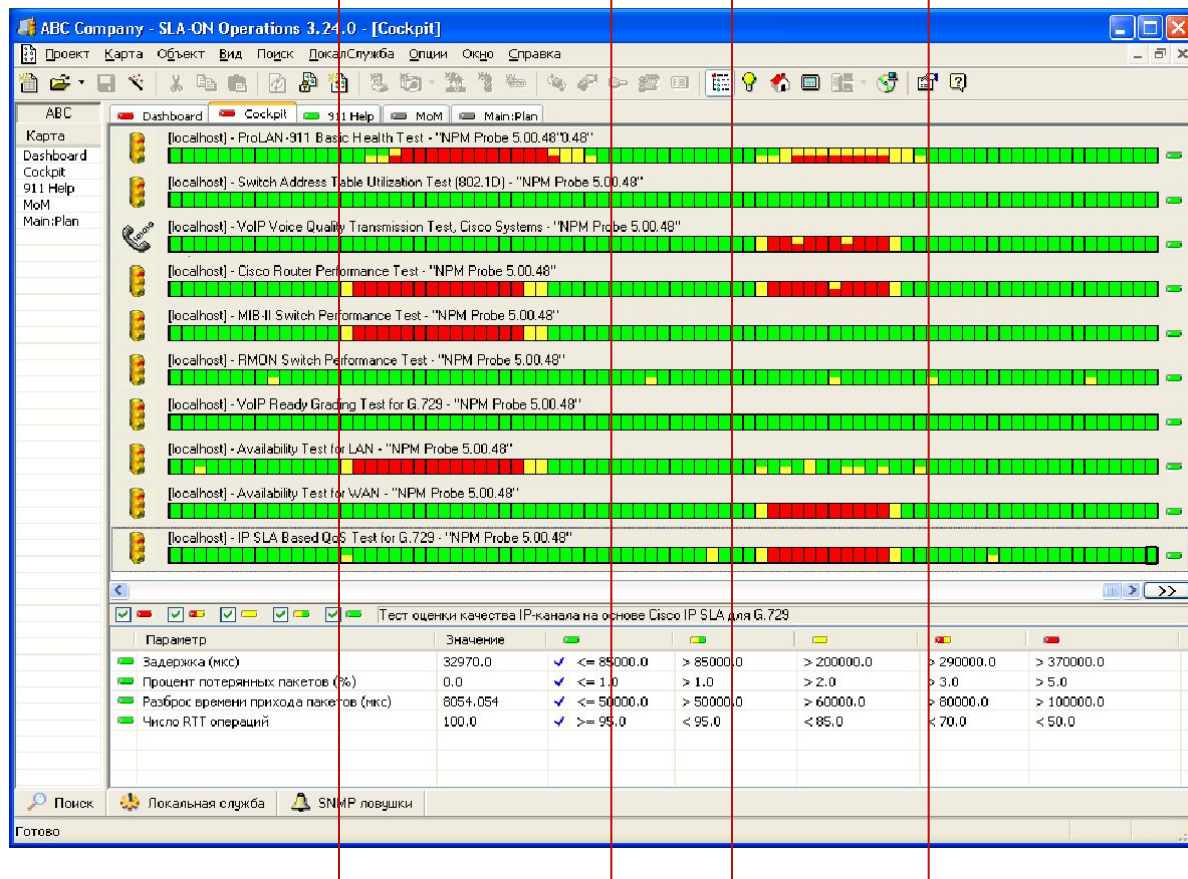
ABC Company - SLA-ON Operations 3.24.0 - [Cockpit]

Проект Карта Объект Вид Поиск ЛокалСлужба Опции Окно Справка

ABC
Карта
Dashboard
Cockpit
911 Help
MoM
Main:Plan

Dashboard | Cockpit | 911 Help | MoM | Main:Plan

[localhost] - ProLAN-911 Basic Health Test - "NPM Probe 5.00.48"0.48"
[localhost] - Switch Address Table Utilization Test (802.1D) - "NPM Probe 5.00.48"
[localhost] - VoIP Voice Quality Transmission Test, Cisco Systems - "NPM Probe 5.00.48"
[localhost] - Cisco Router Performance Test - "NPM Probe 5.00.48"
[localhost] - MIB-II Switch Performance Test - "NPM Probe 5.00.48"
[localhost] - RMON Switch Performance Test - "NPM Probe 5.00.48"
[localhost] - VoIP Ready Grading Test for G.729 - "NPM Probe 5.00.48"
[localhost] - Availability Test for LAN - "NPM Probe 5.00.48"
[localhost] - Availability Test for WAN - "NPM Probe 5.00.48"
[localhost] - IP SLA Based QoS Test for G.729 - "NPM Probe 5.00.48"

>>

Тест оценки качества IP-канала на основе Cisco IP SLA для G.729

| Параметр | Значение | | | | | |
|---|---|---|---|---|---|---|
| Задержка (мкс) | 32970.0 | <= 85000.0 | > 85000.0 | > 200000.0 | > 290000.0 | > 370000.0 |
| Процент потерянных пакетов (%) | 0.0 | <= 1.0 | > 1.0 | > 2.0 | > 3.0 | > 5.0 |
| Разброс времени прихода пакетов (мкс) | 8054.054 | <= 50000.0 | > 50000.0 | > 60000.0 | > 80000.0 | > 100000.0 |
| Число RTT операций | 100.0 | >= 95.0 | < 95.0 | < 85.0 | < 70.0 | < 50.0 |

Поиск | Локальная служба | SNMP ловушки

Готово